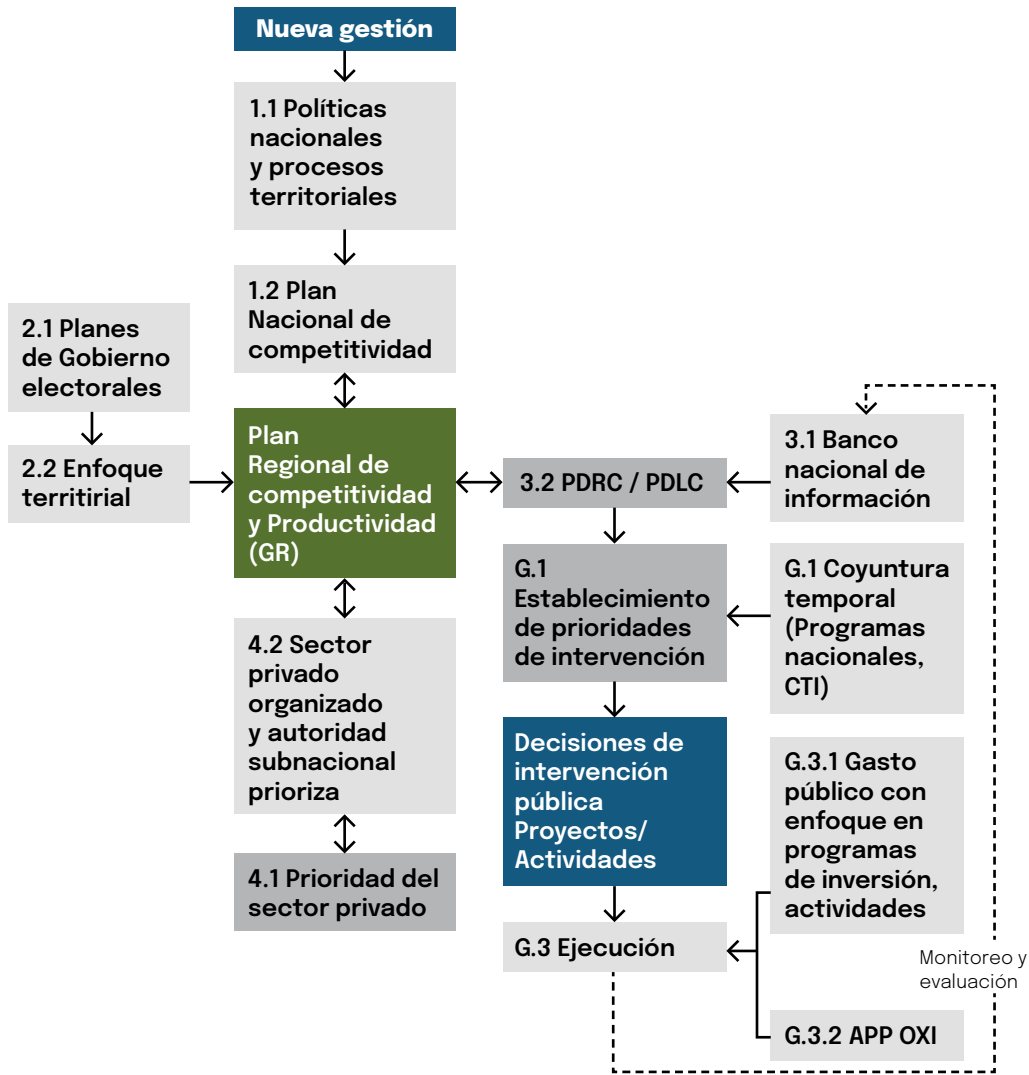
Nueva gestión

1.1 Políticas nacionales y procesos territoriales

1.2 Plan Nacional de competitividad

2.1 Planes de Gobierno electorales

2.2 Enfoque territirial

Plan Regional de competitividad y Productividad (GR)

4.2 Sector privado organizado y autoridad subnacional prioriza

4.1 Prioridad del sector privado

3.2 PDRC / PDLC

3.1 Banco nacional de información

G.1 Establecimiento de prioridades de intervención

G.1 Coyuntura temporal (Programas nacionales, CTI)

Decisiones de intervención pública Proyectos/ Actividades

G.3.1 Gasto público con enfoque en programas de inversión, actividades

G.3 Ejecución

Monitoreo y evaluación

G.3.2 APP OXI